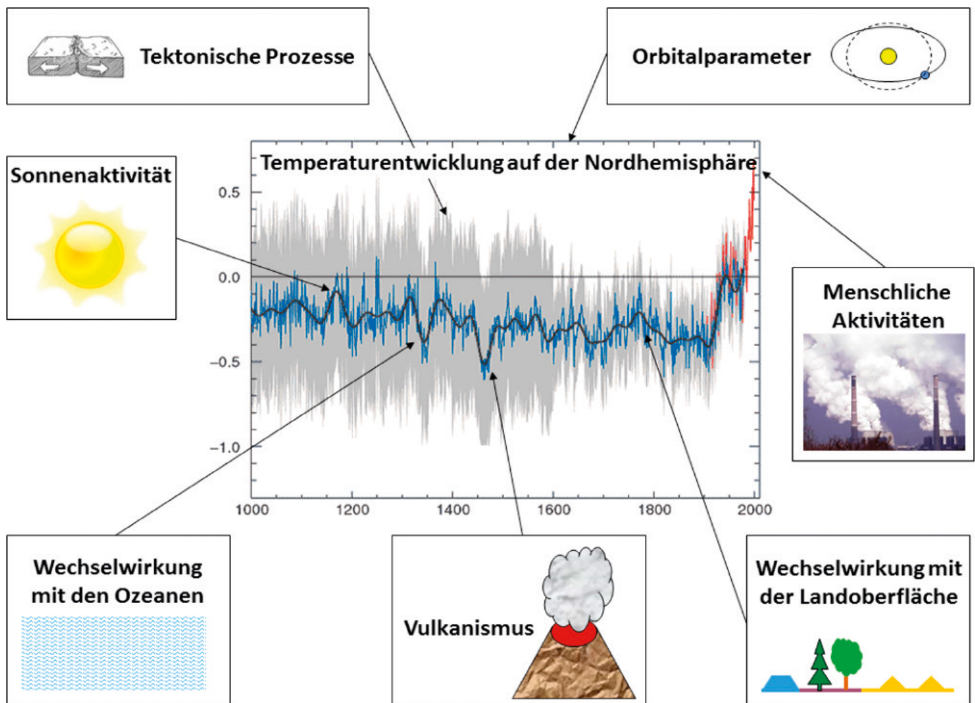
Tektonische Prozesse

Orbitalparameter

Sonnenaktivität

Temperaturentwicklung auf der Nordhemisphäre

0.5
0.0
−0.5
−1.0

1000
1200
1400
1600
1800
2000

Menschliche Aktivitäten

Wechselwirkung mit den Ozeanen

Vulkanismus

Wechselwirkung mit der Landoberfläche